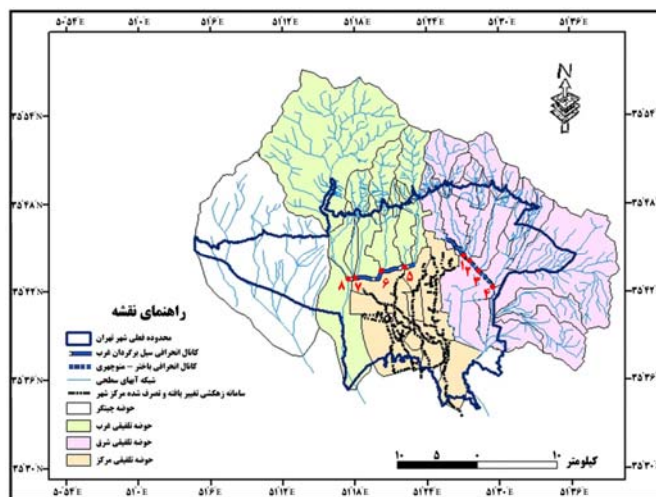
۵۰°۵۴'E ۵۱°۰'E ۵۱°۶'E ۵۱°۱۲'E ۵۱°۱۸'E ۵۱°۲۴'E ۵۱°۳۰'E ۵۱°۳۶'E

N

۳۵°۵۴'N ۳۵°۴۸'N ۳۵°۴۲'N ۳۵°۳۶'N ۳۵°۳۰'N

۳۵°۵۴' ۳۵°۴۸' ۳۵°۴۲' ۳۵°۳۶' ۳۵°۳۰'

۸ ۷ ۶ ۵ ۴ ۳ ۲ ۱

راهنمای نقشه

محدوده فعلی شهر تهران
کانال انحرافی سیل برگردان غرب
کانال انحرافی باختر - منوچهری
شبکه آبهای سطحی
سامانه زهکشی تغییر یافته و تصرف شده مرکز شهر
حوضه چیتگر
حوضه تلفیقی غرب
حوضه تلفیقی شرق
حوضه تلفیقی مرکز

کیلومتر ۱۰ ۵ ۰ ۱۰

۵۰°۵۴'E ۵۱°۰'E ۵۱°۶'E ۵۱°۱۲'E ۵۱°۱۸'E ۵۱°۲۴'E ۵۱°۳۰'E ۵۱°۳۶'E